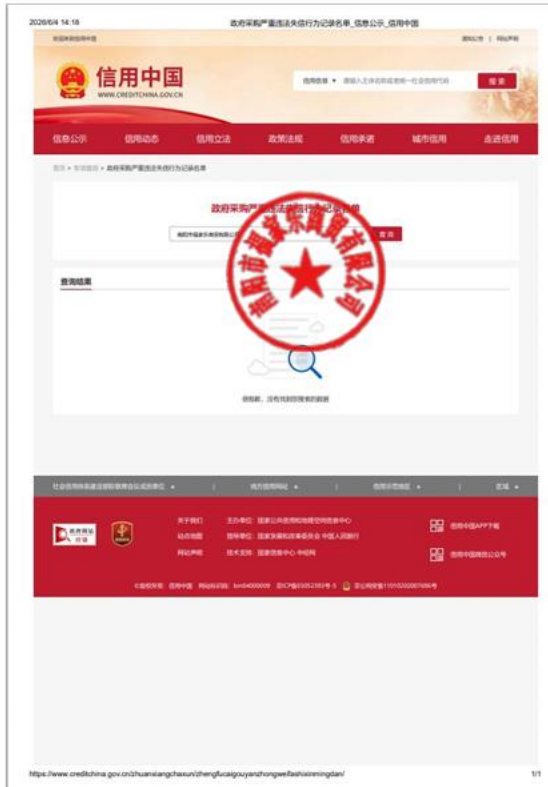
2026/6/4 14:18

政府采购严重违法失信行为记录名单_信息公示_信用中国

欢迎来到信用中国

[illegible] | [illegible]

信用中国

WWW.CREDITCHINA.GOV.CN

信用服务 ▾

请输入主体名称或统一社会信用代码

搜索

信息公示

信用动态

信用立法

政策法规

信用承诺

城市信用

走进信用

首页 > 信息公示 > 政府采购严重违法失信行为记录名单

政府采购严重违法失信行为记录名单

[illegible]

查询

南阳市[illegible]实业有限公司

查询结果

很抱歉，没有找到您搜索的数据

社会信用体系建设部际联席会议成员单位 ▾

地方信用网站 ▾

信用示范城市 ▾

友链 ▾

关于我们

主办单位：国家公共信用信息中心

站点地图

指导单位：国家发展和改革委员会 中国人民银行

网站声明

技术支持：国家信息中心 中经网

信用中国APP下载

信用中国微信公众号

©版权所有：信用中国 网站标识码：bm04000009 京ICP备05052393号-5 京公网安备11010202007696号

https://www.creditchina.gov.cn/zhuanxiangchaxun/zhengfucaigouyanzhongweifashixinmingdan/

1/1